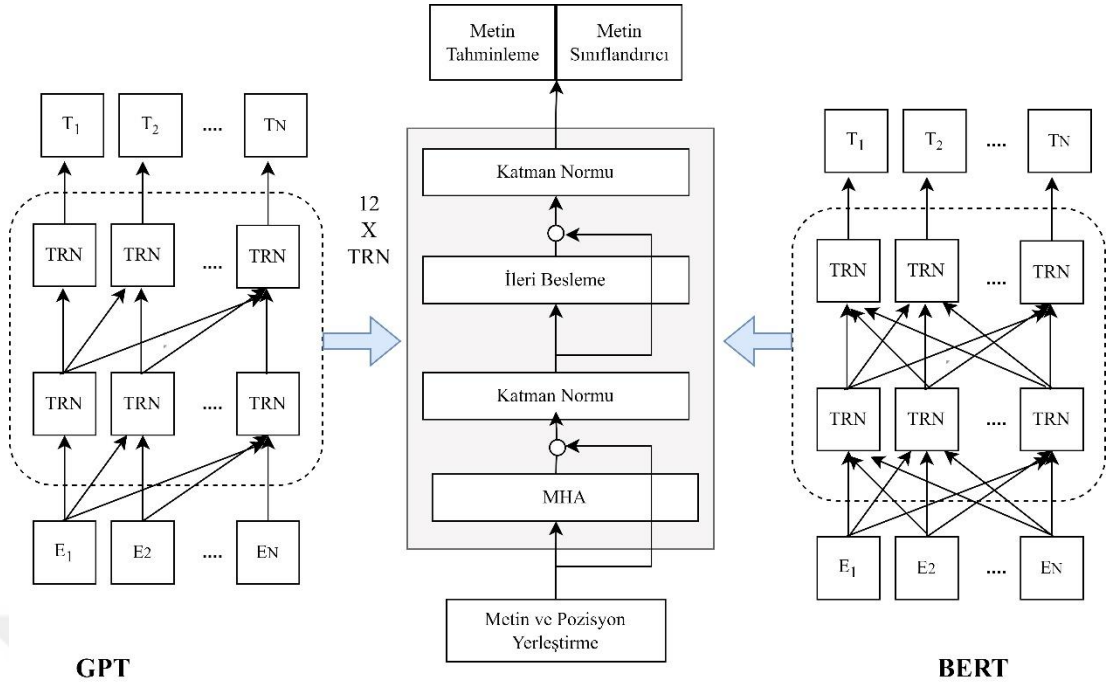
Metin Tahminleme

Metin Sınıflandırıcı

$T_1$ $T_2$ .... TN

TRN TRN .... TRN

TRN TRN .... TRN

$E_1$ E2 .... EN

GPT

12 X TRN

Katman Normu

İleri Besleme

Katman Normu

MHA

Metin ve Pozisyon Yerleştirme

$T_1$ $T_2$ .... TN

TRN TRN .... TRN

TRN TRN .... TRN

$E_1$ E2 .... EN

BERT